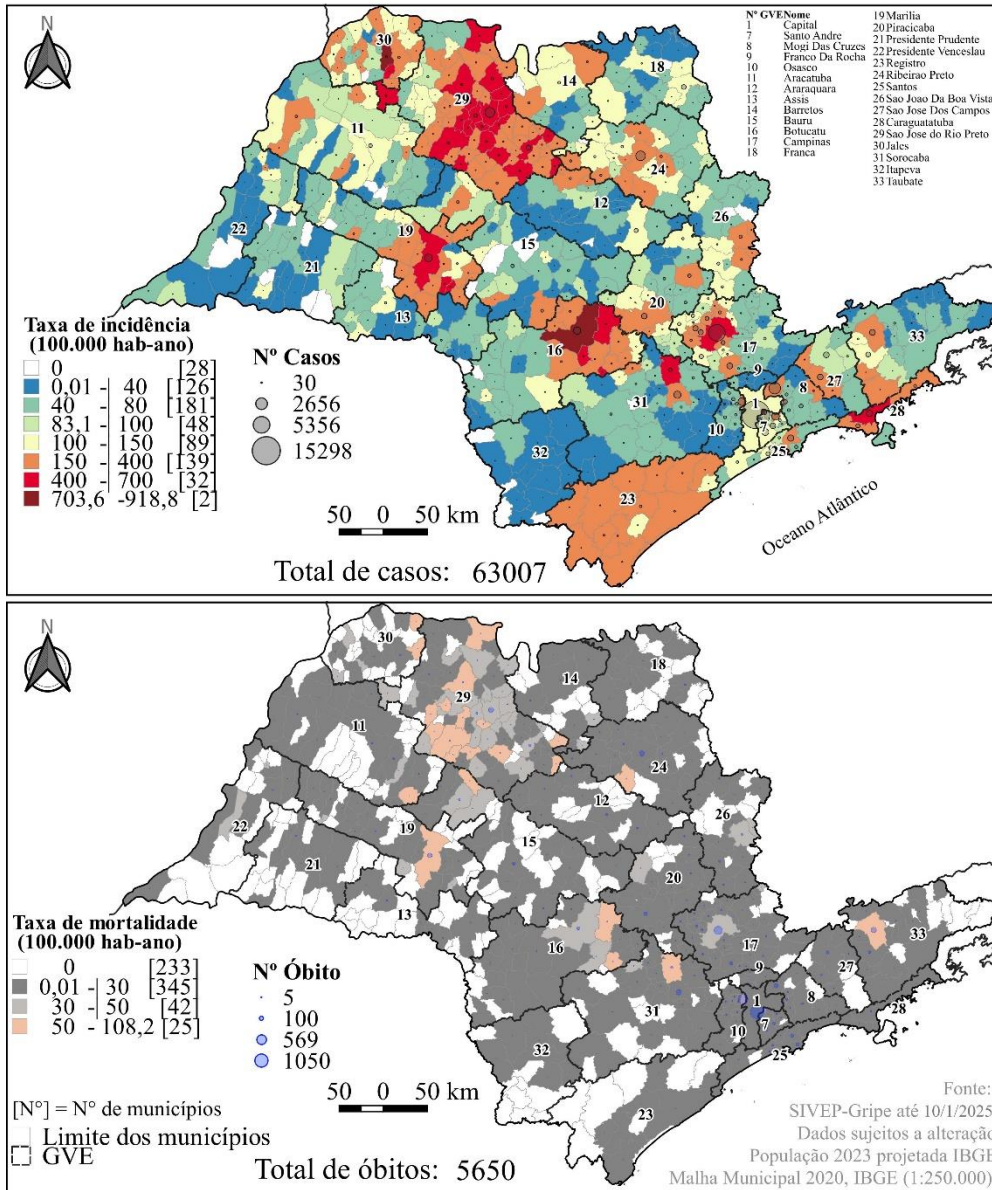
N

Nº GVE Nome
1 Capital
7 Santo Andre
8 Mogi Das Cruzes
9 Franco Da Rocha
10 Osasco
11 Aracatuba
12 Araraquara
13 Assis
14 Barretos
15 Bauru
16 Botucatu
17 Campinas
18 Franca
19 Marilia
20 Piracicaba
21 Presidente Prudente
22 Presidente Venceslau
23 Registro
24 Ribeirao Preto
25 Santos
26 Sao Joao Da Boa Vista
27 Sao Jose Dos Campos
28 Caraguatatuba
29 Sao Jose do Rio Preto
30 Jales
31 Sorocaba
32 Itapeva
33 Taubate

30 29 14 18 11 24 12 26 22 15 19 21 20 13 17 16 9 8 27 33 31 1 7 10 28 25 32 23

Taxa de incidência (100.000 hab-ano)
0 [28]
0,01 - 40 [126]
40 - 80 [181]
83,1 - 100 [48]
100 - 150 [89]
150 - 400 [139]
400 - 700 [32]
703,6 - 918,8 [2]

Nº Casos
30
2656
5356
15298

50 0 50 km

Oceano Atlântico

Total de casos: 63007

N

30 29 14 18 11 24 12 26 22 19 15 20 21 13 17 33 16 9 27 8 1 7 31 10 28 25 32 23

Taxa de mortalidade (100.000 hab-ano)
0 [233]
0,01 - 30 [345]
30 - 50 [42]
50 - 108,2 [25]

Nº Óbito
5
100
569
1050

50 0 50 km

[N°] = N° de municípios
Limite dos municípios
GVE

Total de óbitos: 5650

Fonte:
SIVEP-Gripe até 10/1/2025
Dados sujeitos a alteração
População 2023 projetada IBGE
Malha Municipal 2020, IBGE (1:250.000)